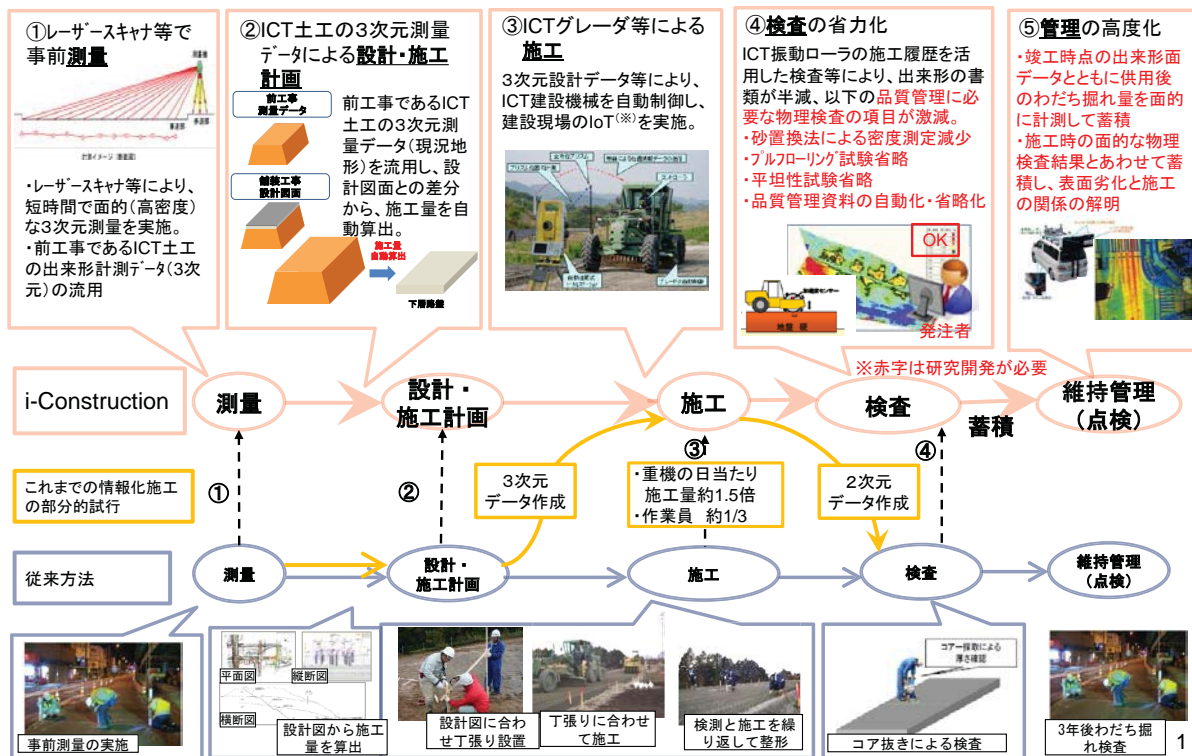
①レーザースキャナ等で事前測量

計測イメージ（断面図）

・レーザースキャナ等により、短時間で面的（高密度）な3次元測量を実施。
・前工事であるICT土工の出来形計測データ（3次元）の流用

②ICT土工の3次元測量データによる設計・施工計画

前工事測量データ

舗装工事設計図面

前工事であるICT土工の3次元測量データ（現況地形）を流用し、設計図面との差分から、施工量を自動算出。

施工量自動算出

下層路盤

③ICTグレーダ等による施工

3次元設計データ等により、ICT建設機械を自動制御し、建設現場のIoT$^{(※)}$を実施。

④検査の省力化

ICT振動ローラの施工履歴を活用した検査等により、出来形の書類が半減、以下の品質管理に必要な物理検査の項目が激減。
・砂置換法による密度測定減少
・プルフローリング試験省略
・平坦性試験省略
・品質管理資料の自動化・省略化

OK!

発注者

⑤管理の高度化

・竣工時点の出来形面データとともに供用後のわだち掘れ量を面的に計測して蓄積
・施工時の面的な物理検査結果とあわせて蓄積し、表面劣化と施工の関係の解明

※赤字は研究開発が必要

i-Construction

測量

設計・施工計画

施工

検査

蓄積

維持管理（点検）

これまでの情報化施工の部分的試行

①

②

3次元データ作成

③

・重機の日当たり施工量約1.5倍
・作業員 約1/3

2次元データ作成

④

従来方法

測量

設計・施工計画

施工

検査

維持管理（点検）

事前測量の実施

平面図

縦断図

横断図

設計図から施工量を算出

設計図に合わせ丁張り設置

丁張りに合わせて施工

検測と施工を繰り返して整形

コア採取による厚さ確認

コア抜きによる検査

3年後わだち掘れ検査

1